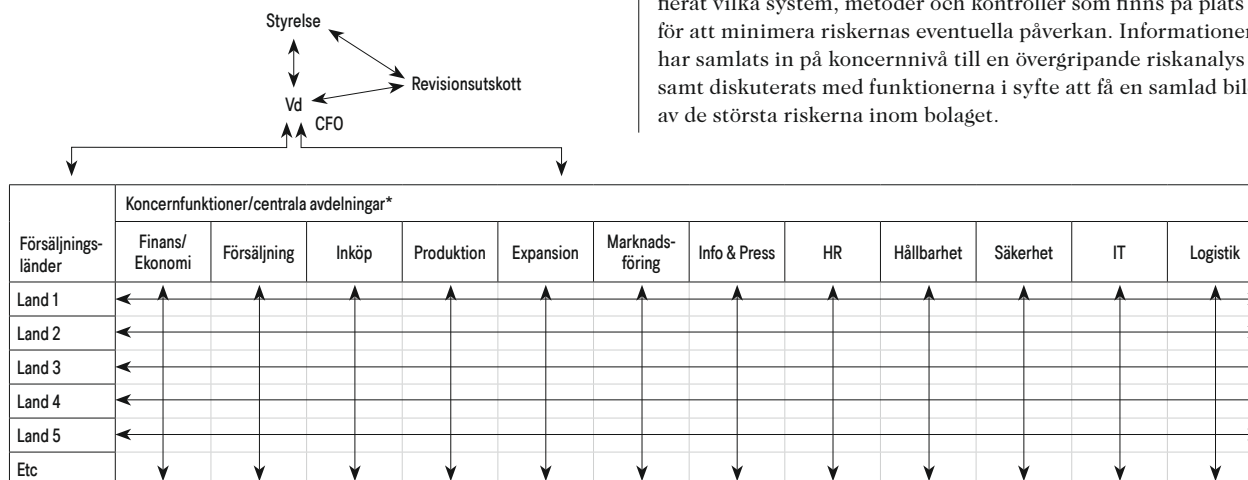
Styrelse

Revisionsutskott

Vd

CFO

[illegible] vilka system, metoder och kontroller som finns på plats för att minimera riskernas eventuella påverkan. Informationen har samlats in på koncernnivå till en övergripande riskanalys samt diskuterats med funktionerna i syfte att få en samlad bil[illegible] av de största riskerna inom bolaget.

| | Koncernfunktioner/centrala avdelningar* | | | | | | | | | | | |
|---|---|---|---|---|---|---|---|---|---|---|---|---|
| Försäljningsländer | Finans/ Ekonomi | Försäljning | Inköp | Produktion | Expansion | Marknadsföring | Info & Press | HR | Hållbarhet | Säkerhet | IT | Logistik |
| Land 1 | | | | | | | | | | | | |
| Land 2 | | | | | | | | | | | | |
| Land 3 | | | | | | | | | | | | |
| Land 4 | | | | | | | | | | | | |
| Land 5 | | | | | | | | | | | | |
| Etc | | | | | | | | | | | | |